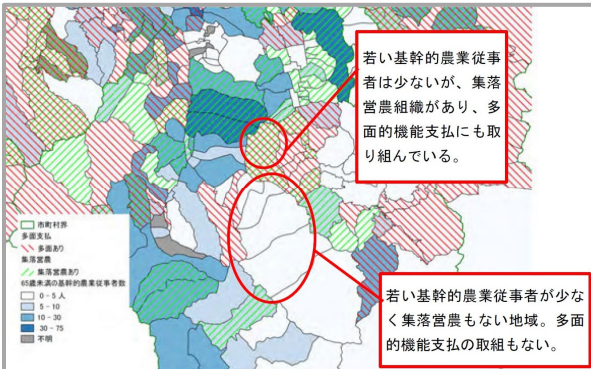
若い基幹的農業従事者は少ないが、集落営農組織があり、多面的機能支払にも取り組んでいる。

市町村界
多面支払
多面あり
集落営農
集落営農あり
65歳未満の基幹的農業従事者数
0 – 5 人
5 – 10
10 – 30
30 – 75
不明

若い基幹的農業従事者が少なく集落営農もない地域。多面的機能支払の取組もない。